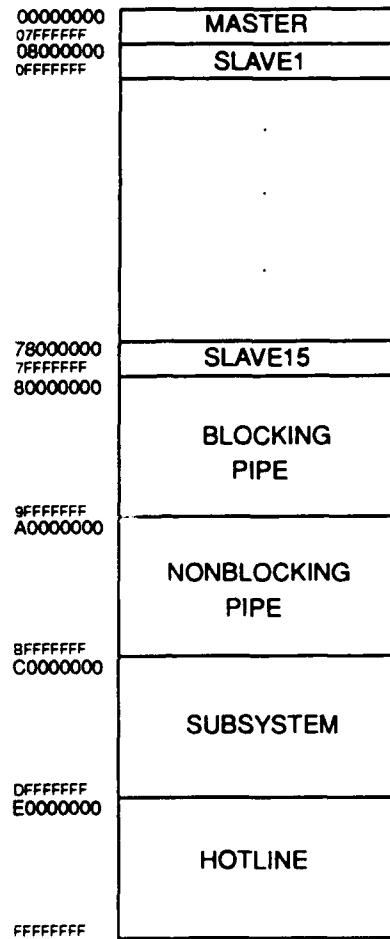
00000000
07FFFFFF
08000000
0FFFFFFF

MASTER

SLAVE1

.

.

.

78000000
7FFFFFFF
80000000

SLAVE15

BLOCKING PIPE

9FFFFFFF
A0000000

NONBLOCKING PIPE

BFFFFFFF
C0000000

SUBSYSTEM

DFFFFFFF
E0000000

HOTLINE

FFFFFFFF